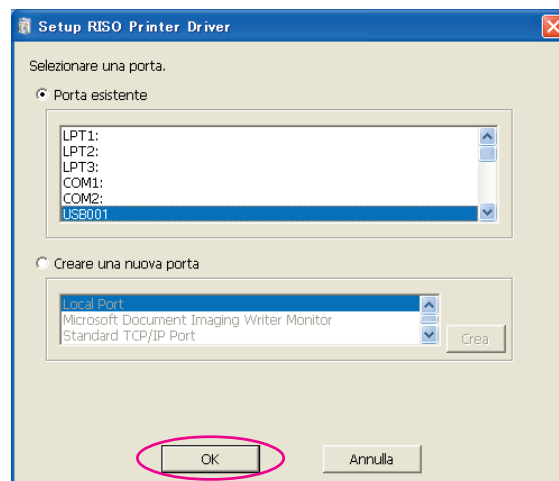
Setup RISO Printer Driver

Selezionare una porta.

Porta esistente

LPT1:
LPT2:
LPT3:
COM1:
COM2:
USB001

Creare una nuova porta

Local Port
Microsoft Document Imaging Writer Monitor
Standard TCP/IP Port

Crea

OK

Annulla